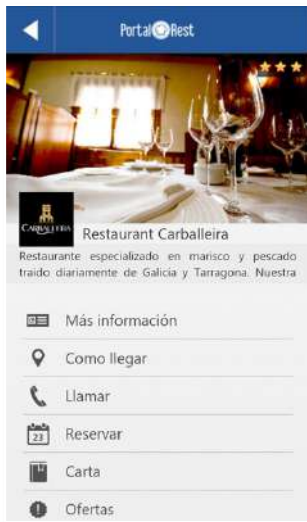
PortalRest

CARBALLEIRA

Restaurant Carballeira

Restaurante especializado en marisco y pescado traido diariamente de Galicia y Tarragona. Nuestra

Más información

Como llegar

Llamar

23

Reservar

Carta

Ofertas